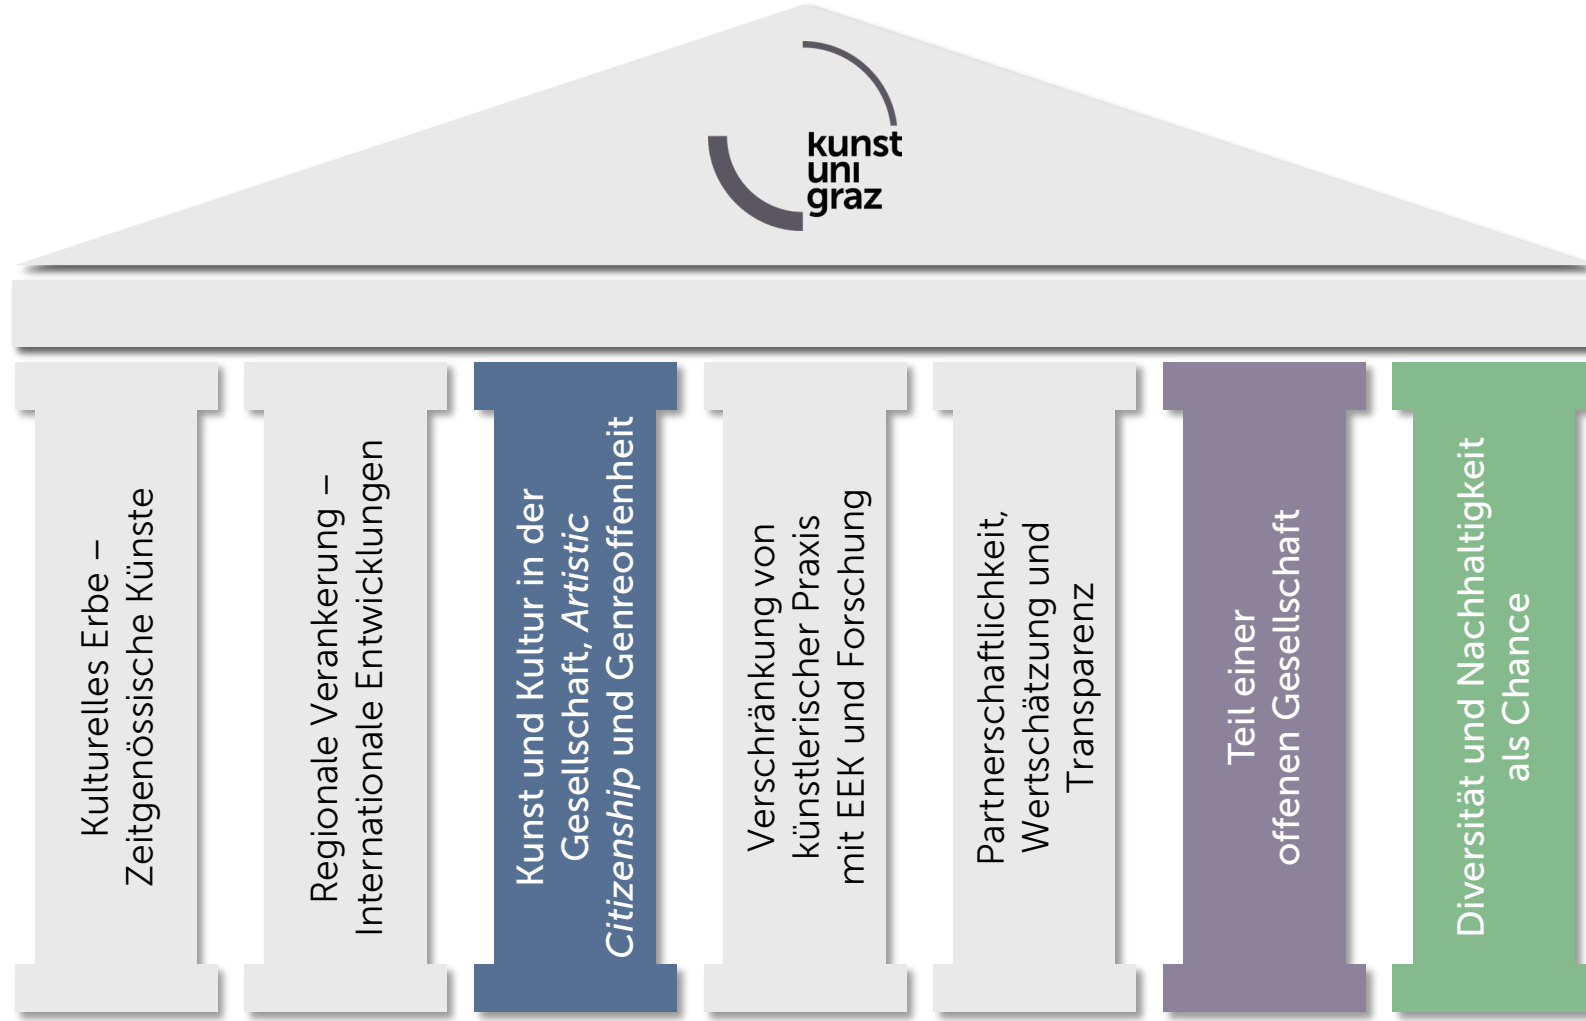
kunst uni graz

Kulturelles Erbe – Zeitgenössische Künste

Regionale Verankerung – Internationale Entwicklungen

Kunst und Kultur in der Gesellschaft, *Artistic Citizenship* und Genreoffenheit

Verschränkung von künstlerischer Praxis mit EEK und Forschung

Partnerschaftlichkeit, Wertschätzung und Transparenz

Teil einer offenen Gesellschaft

Diversität und Nachhaltigkeit als Chance